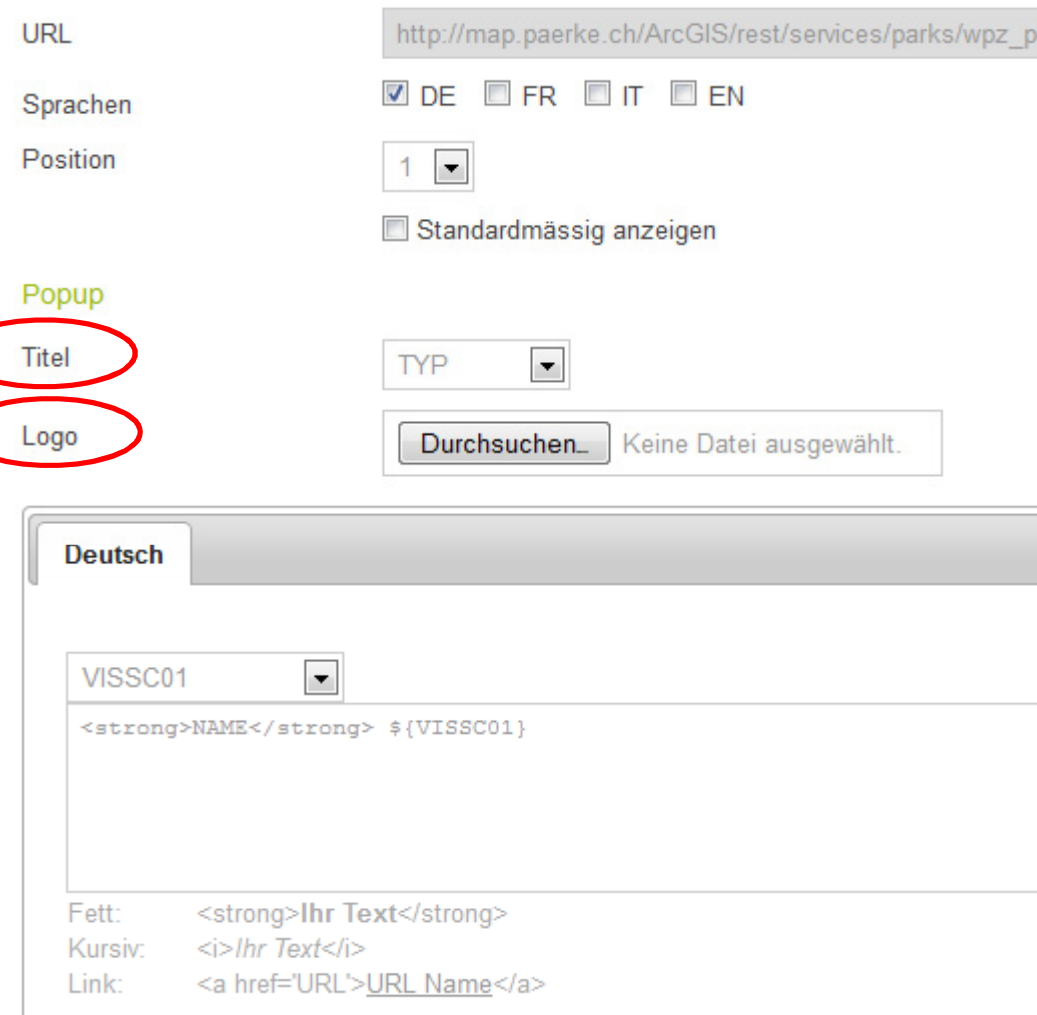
URL http://map.paerke.ch/ArcGIS/rest/services/parks/wpz_p

Sprachen DE FR IT EN

Position 1

Standardmässig anzeigen

Popup

Titel TYP

Logo Durchsuchen... Keine Datei ausgewählt.

Deutsch

VISSC01

<strong>NAME</strong> ${VISSC01}

Fett: <strong>**Ihr Text**</strong>
Kursiv: <i>*Ihr Text*</i>
Link: <a href='URL'>URL Name</a>